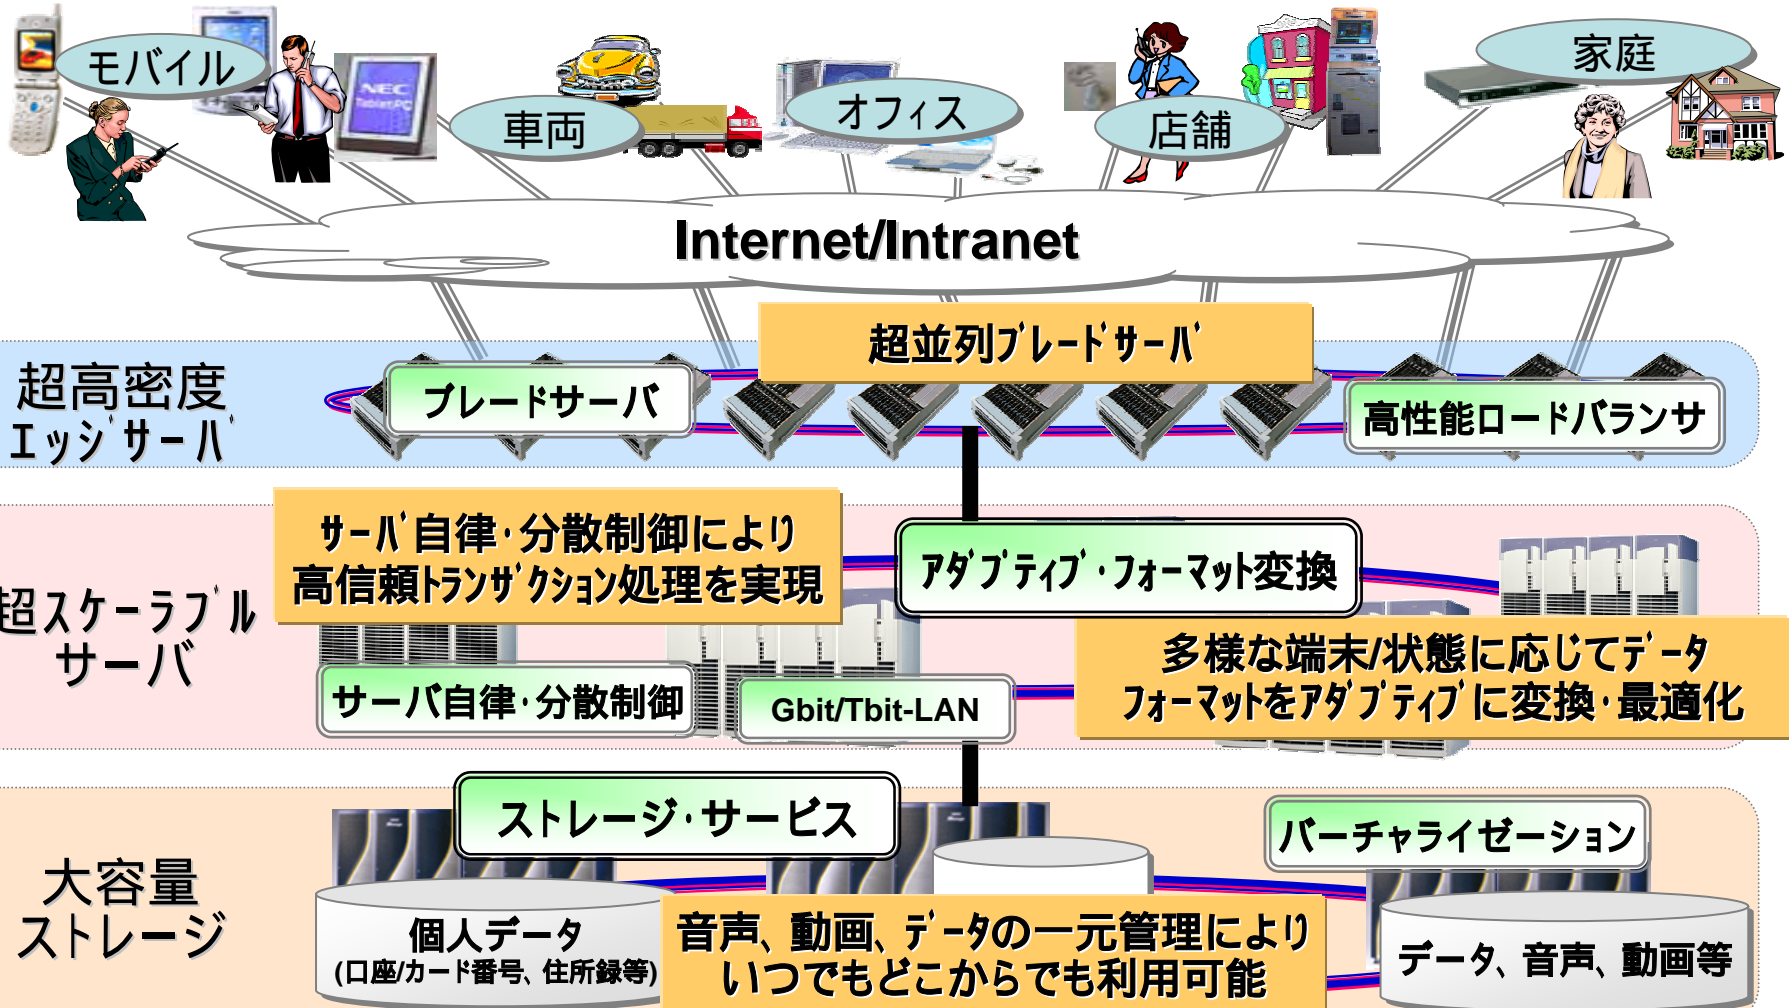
モバイル

車両

オフィス

店舗

家庭

Internet/Intranet

超並列ブレードサーバ

超高密度エッジサーバ

ブレードサーバ

高性能ロードバランサ

サーバ自律・分散制御により高信頼トランザクション処理を実現

アダプティブ・フォーマット変換

超スケーラブルサーバ

多様な端末/状態に応じてデータフォーマットをアダプティブに変換・最適化

サーバ自律・分散制御

Gbit/Tbit-LAN

ストレージ・サービス

バーチャライゼーション

大容量ストレージ

個人データ
(口座/カード番号、住所録等)

音声、動画、データの一元管理によりいつでもどこからでも利用可能

データ、音声、動画等